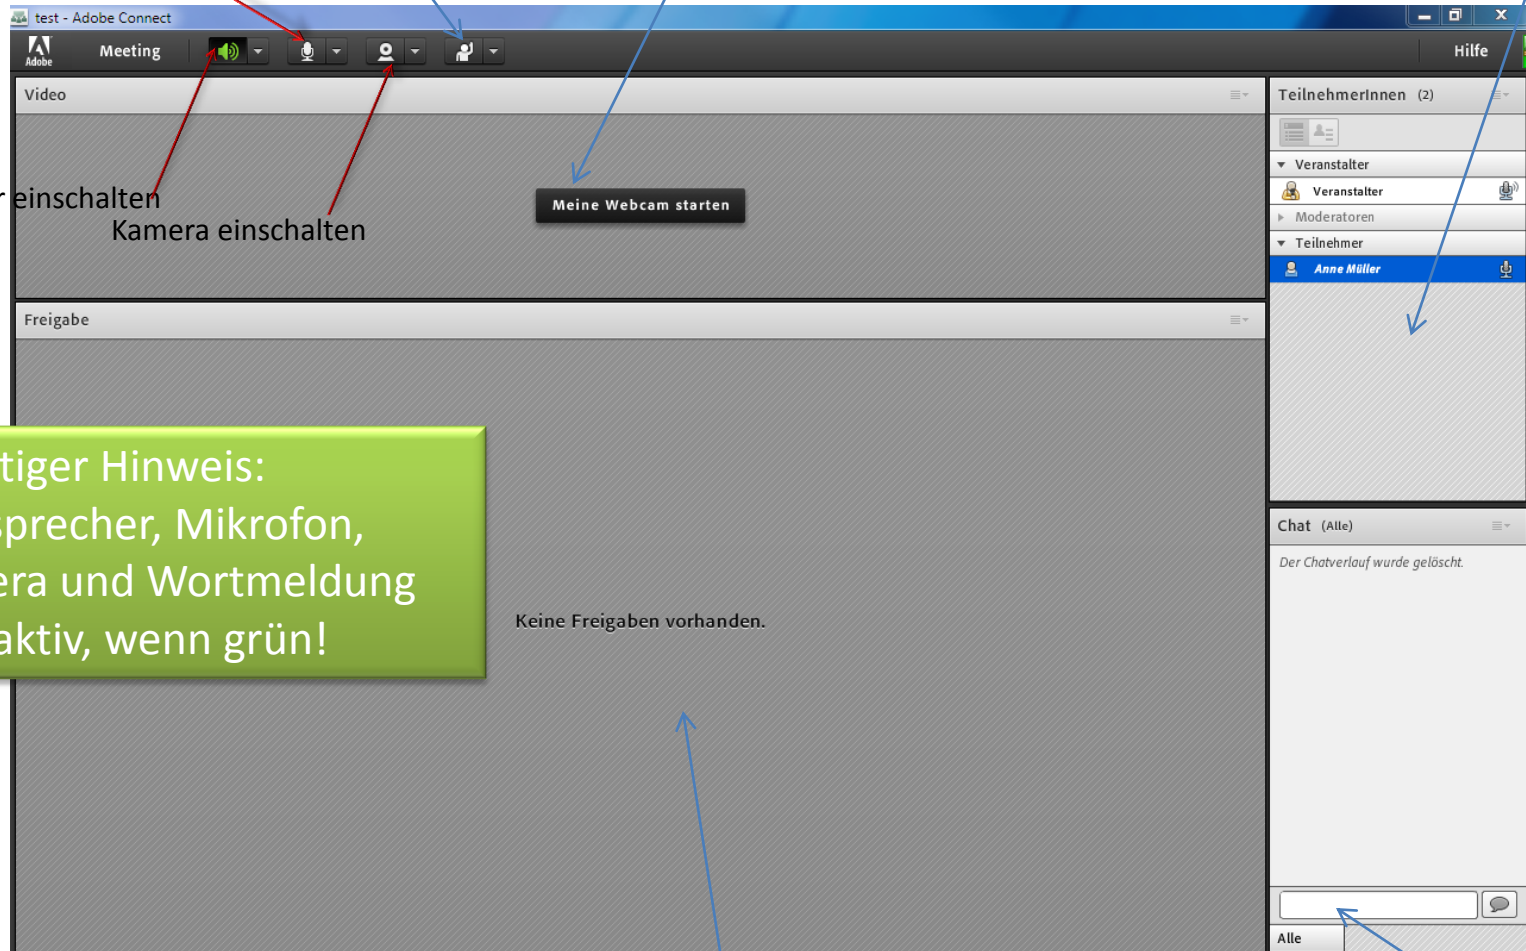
test - Adobe Connect

Adobe

Meeting

Hilfe

Video

r einschalten

Kamera einschalten

Meine Webcam starten

Freigabe

tiger Hinweis:
sprecher, Mikrofon,
era und Wortmeldung
aktiv, wenn grün!

Keine Freigaben vorhanden.

TeilnehmerInnen (2)

Veranstalter

Veranstalter

Moderatoren

Teilnehmer

Anne Müller

Chat (Alle)

Der Chatverlauf wurde gelöscht.

Alle